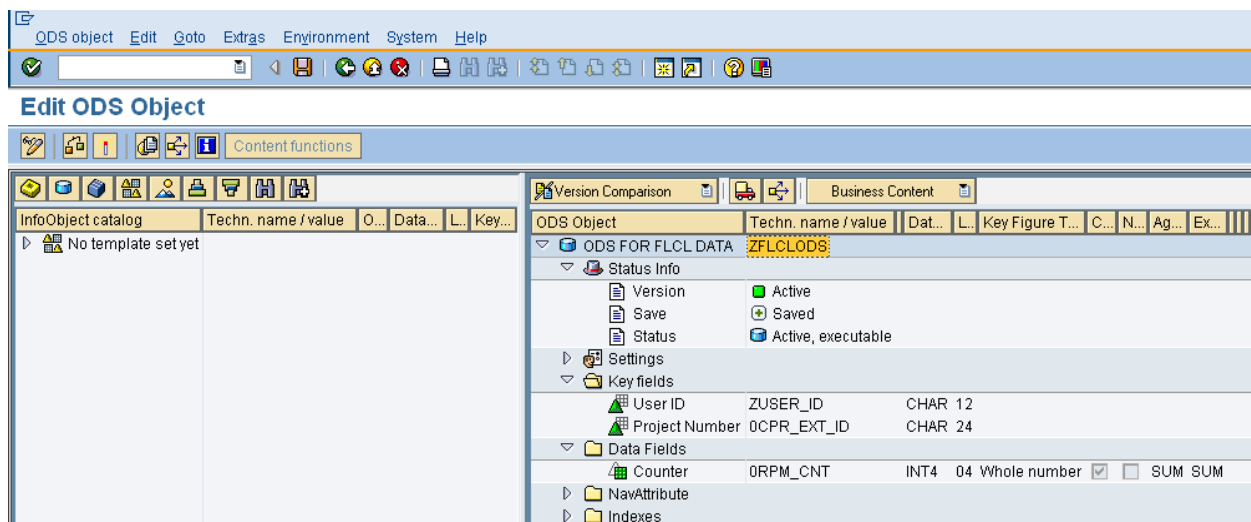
ODS object Edit Goto Extras Environment System Help

Edit ODS Object

Content functions

| InfoObject catalog | Techn. name / value | O... | Data... | L... | Key... |
|---|---|---|---|---|---|
| No template set yet | | | | | |

Version Comparison | Business Content

| ODS Object | Techn. name / value | Dat... | L... | Key Figure T... | C... | N... | Ag... | Ex... |
|---|---|---|---|---|---|---|---|---|
| ODS FOR FLCL DATA | ZFLCLODS | | | | | | | |
| Status Info | | | | | | | | |
| Version | Active | | | | | | | |
| Save | Saved | | | | | | | |
| Status | Active, executable | | | | | | | |
| Settings | | | | | | | | |
| Key fields | | | | | | | | |
| User ID | ZUSER_ID | CHAR | 12 | | | | | |
| Project Number | 0CPR_EXT_ID | CHAR | 24 | | | | | |
| Data Fields | | | | | | | | |
| Counter | 0RPM_CNT | INT4 | 04 | Whole number | | | SUM | SUM |
| NavAttribute | | | | | | | | |
| Indexes | | | | | | | | |